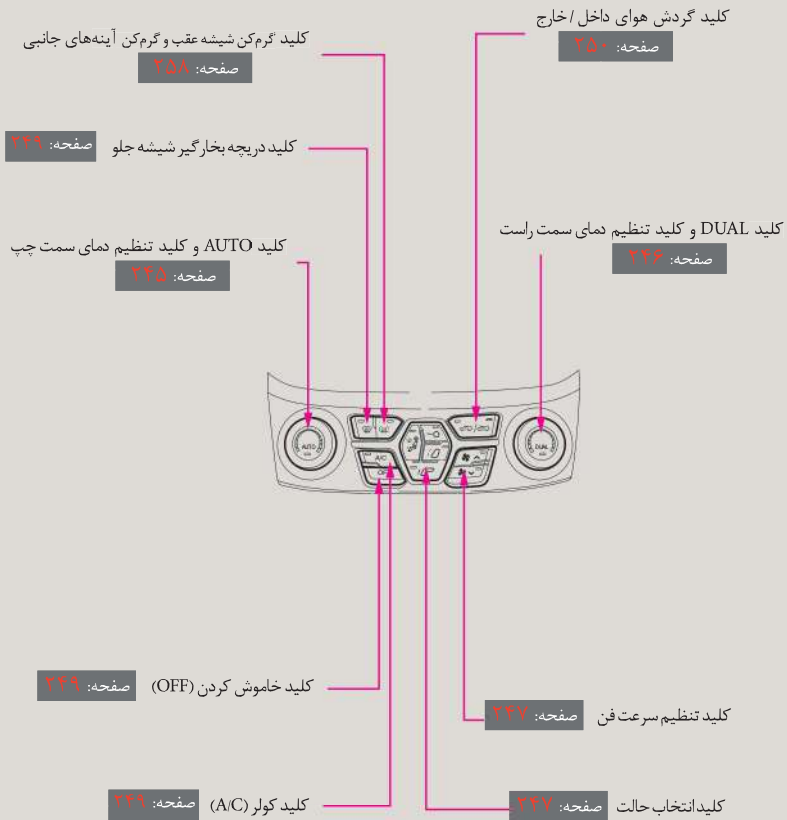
کلید گرمکن شیشه عقب و گرمکن آینه‌های جانبی
صفحه: ۲۵۸

کلید گردش هوای داخل / خارج
صفحه: ۲۵۰

کلید دریچه بخارگیر شیشه جلو
صفحه: ۲۴۹

کلید AUTO و کلید تنظیم دمای سمت چپ
صفحه: ۲۴۵

کلید DUAL و کلید تنظیم دمای سمت راست
صفحه: ۲۴۶

AUTO

A/C

DUAL

کلید خاموش کردن (OFF)
صفحه: ۲۴۹

کلید تنظیم سرعت فن
صفحه: ۲۴۷

کلید کولر (A/C)
صفحه: ۲۴۹

کلید انتخاب حالت
صفحه: ۲۴۷